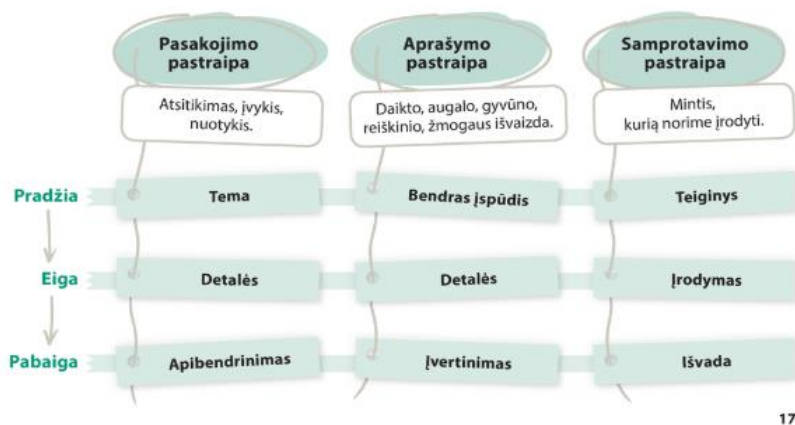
Pasakojimo pastraipa

Atsitikimas, įvykis, nuotykis.

Aprašymo pastraipa

Daikto, augalo, gyvūno, reiškinio, žmogaus išvaizda.

Samprotavimo pastraipa

Mintis, kurią norime įrodyti.

| | | | |
|---|---|---|---|
| Pradžia | Tema | Bendras įspūdis | Teiginys |
| Eiga | Detalės | Detalės | Įrodymas |
| Pabaiga | Apibendrinimas | Įvertinimas | Išvada |

17